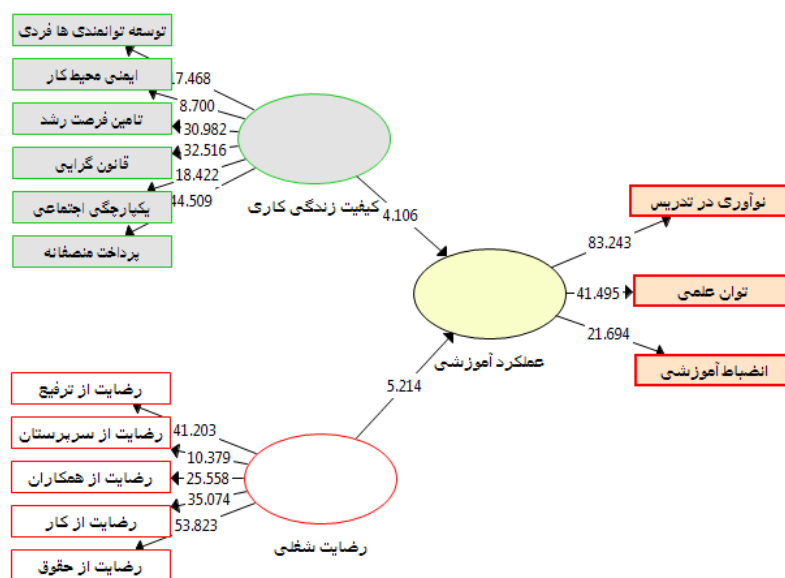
توسعه توانمندی ها فردی

ایمنی محیط کار

تامین فرصت رشد

قانون گرایی

یکپارچگی اجتماعی

پرداخت منصفانه

17.468
8.700
30.982
32.516
18.422
44.509

کیفیت زندگی کاری

4.106

نوآوری در تدریس

توان علمی

انضباط آموزشی

83.243
41.495
21.694

عملکرد آموزشی

5.214

رضایت از ترفیع

رضایت از سرپرستان

رضایت از همکاران

رضایت از کار

رضایت از حقوق

41.203
10.379
25.558
35.074
53.823

رضایت شغلی